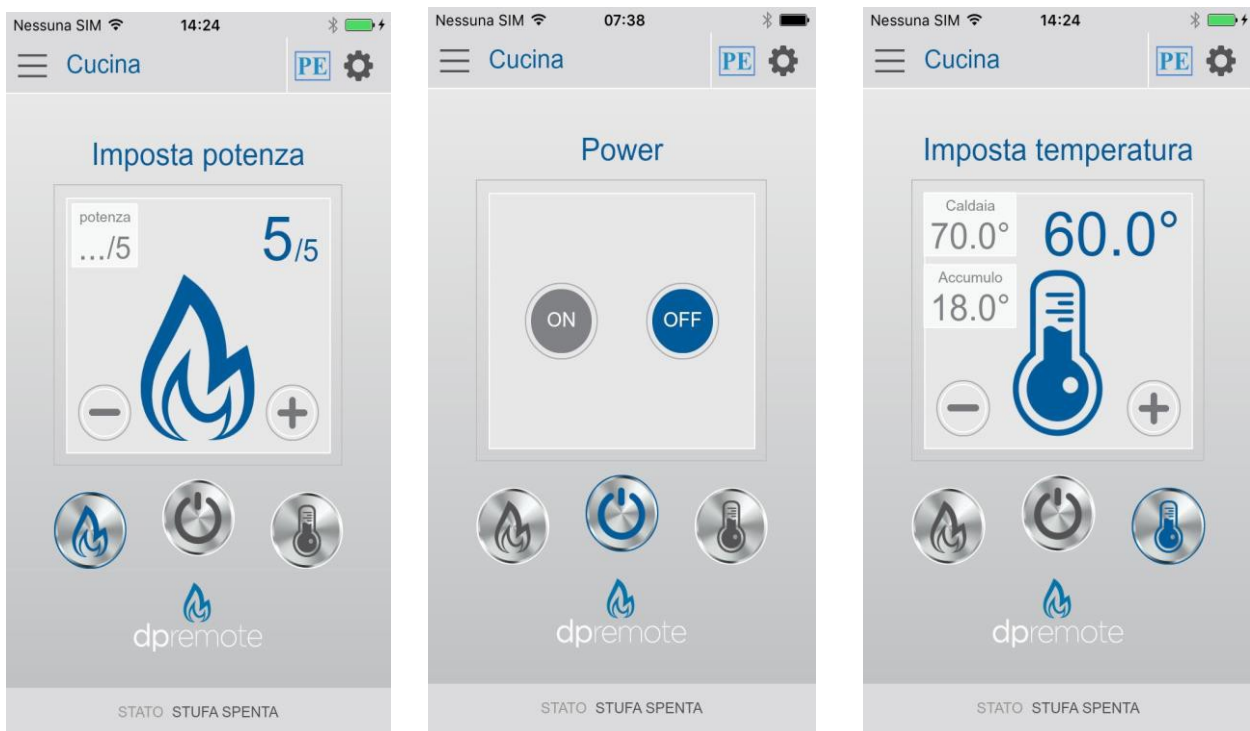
Nessuna SIM 14:24

Cucina PE

Imposta potenza

potenza
.../5

$5_{/5}$

dpremote

STATO STUFA SPENTA

Nessuna SIM 07:38

Cucina PE

Power

ON

OFF

dpremote

STATO STUFA SPENTA

Nessuna SIM 14:24

Cucina PE

Imposta temperatura

Caldaia
70.0°

60.0°

Accumulo
18.0°

dpremote

STATO STUFA SPENTA